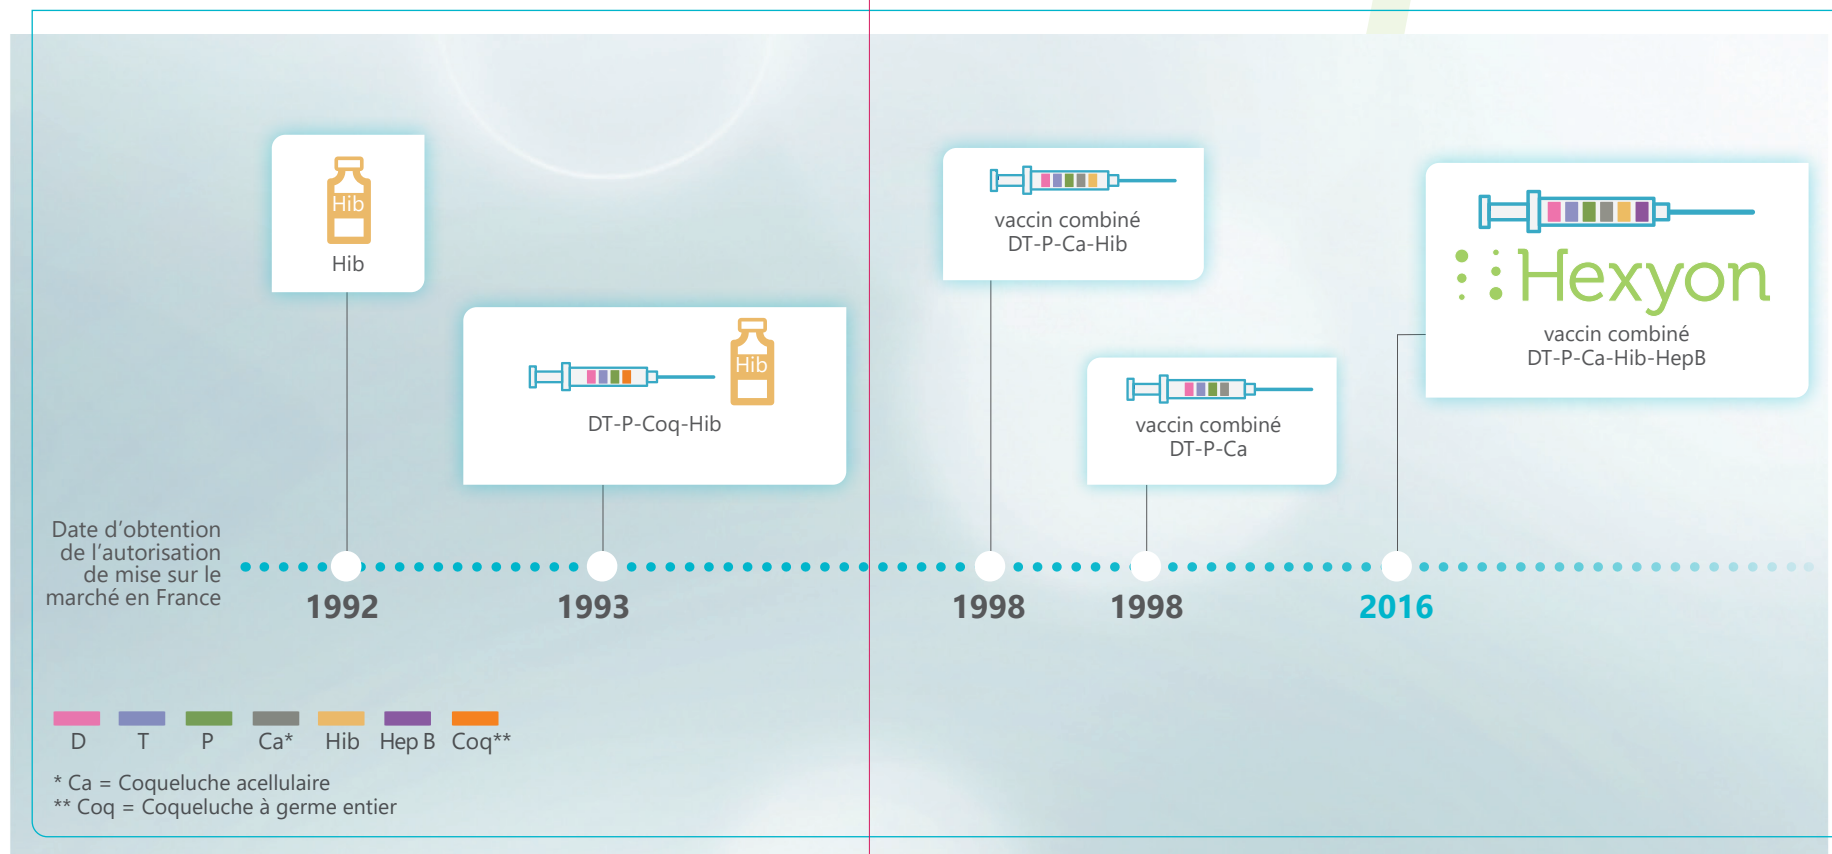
Hib

Hib

Hib

DT-P-Coq-Hib

vaccin combiné DT-P-Ca-Hib

vaccin combiné DT-P-Ca

Hexyon

vaccin combiné DT-P-Ca-Hib-HepB

Date d'obtention de l'autorisation de mise sur le marché en France

1992

1993

1998

1998

2016

D T P Ca* Hib Hep B Coq**

* Ca = Coqueluche acellulaire
** Coq = Coqueluche à germe entier